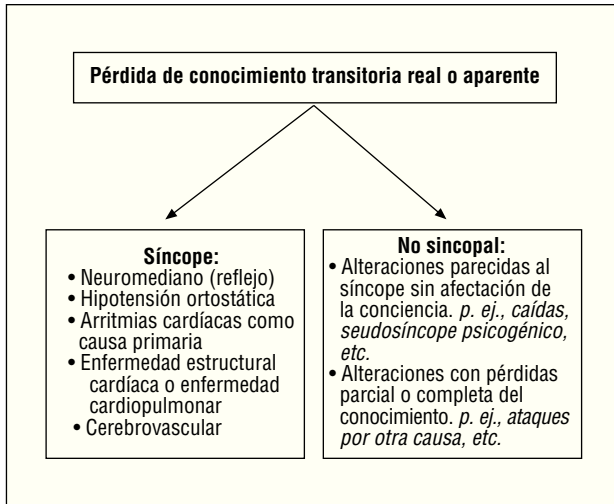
Pérdida de conocimiento transitoria real o aparente

Síncope:
• Neuromediano (reflejo)
• Hipotensión ortostática
• Arritmias cardíacas como causa primaria
• Enfermedad estructural cardíaca o enfermedad cardiopulmonar
• Cerebrovascular

No sincopal:
• Alteraciones parecidas al síncope sin afectación de la conciencia. *p. ej., caídas, seudosíncope psicogénico, etc.*
• Alteraciones con pérdidas parcial o completa del conocimiento. *p. ej., ataques por otra causa, etc.*